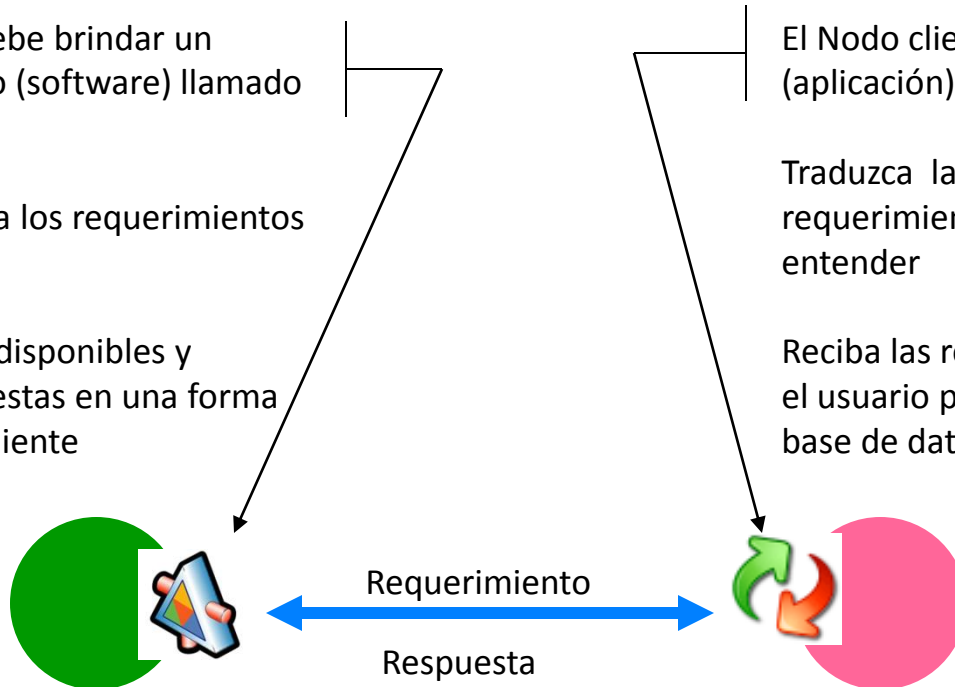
ebe brindar un
o (software) llamado

a los requerimientos

disponibles y
estas en una forma
iente

El Nodo clie
(aplicación)

Traduzca la
requerimien
entender

Reciba las re
el usuario p
base de dat

Requerimiento

Respuesta